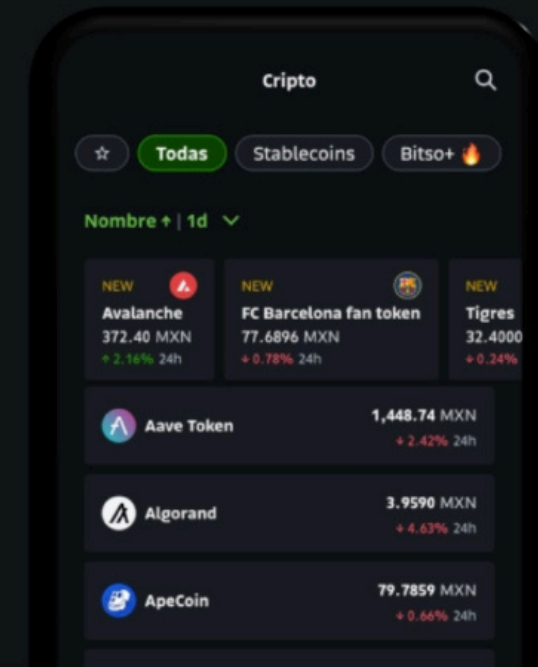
Cripto

☆ Todas Stablecoins Bitso+ 🔥

Nombre ↑ | 1d

NEW
Avalanche
372.40 MXN
↑ 2.16% 24h

NEW
FC Barcelona fan token
77.6896 MXN
↓ 0.78% 24h

NEW
Tigres
32.4000
↓ 0.24%

Aave Token
1,448.74 MXN
↓ 2.42% 24h

Algorand
3.9590 MXN
↓ 4.63% 24h

ApeCoin
79.7859 MXN
↓ 0.66% 24h